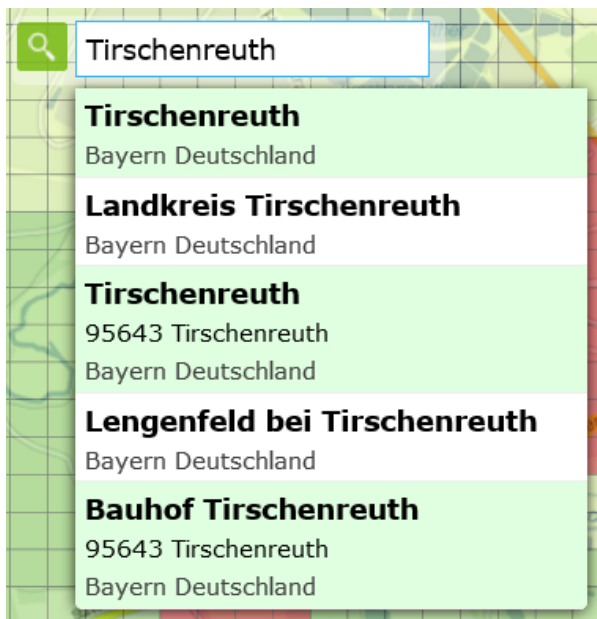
Tirschenreuth

Tirschenreuth
Bayern Deutschland

Landkreis Tirschenreuth
Bayern Deutschland

Tirschenreuth
95643 Tirschenreuth
Bayern Deutschland

Lengenfeld bei Tirschenreuth
Bayern Deutschland

Bauhof Tirschenreuth
95643 Tirschenreuth
Bayern Deutschland